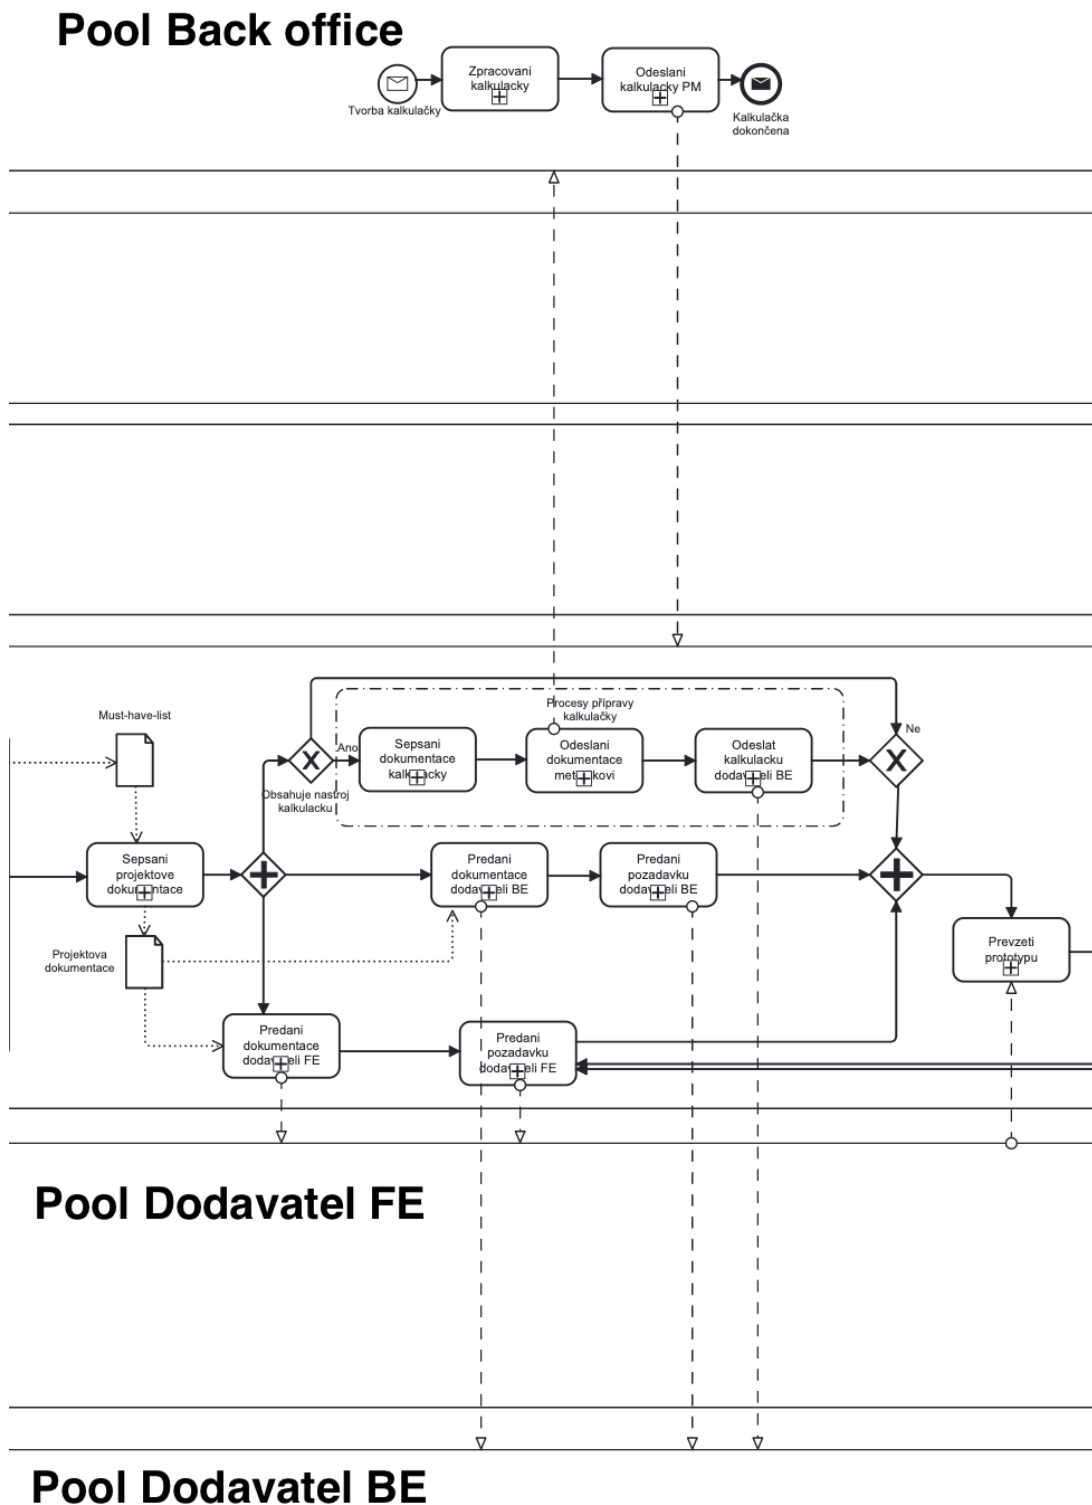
Pool Back office

Tvorba kalkulačky

Zpracovani kalkulacky

Odeslani kalkulacky PM

Kalkulačka dokončena

Must-have-list

Procesy přípravy kalkulačky

Ano

Sepsani dokumentace kalkulacky

Odeslani dokumentace metodikovi

Odeslat kalkulacku dodavateli BE

Ne

Obsahuje nastroj kalkulacku

Sepsani projektove dokumentace

Predani dokumentace dodavateli BE

Predani pozadavku dodavateli BE

Projektova dokumentace

Prevzeti prototypu

Predani dokumentace dodavateli FE

Predani pozadavku dodavateli FE

Pool Dodavatel FE

Pool Dodavatel BE